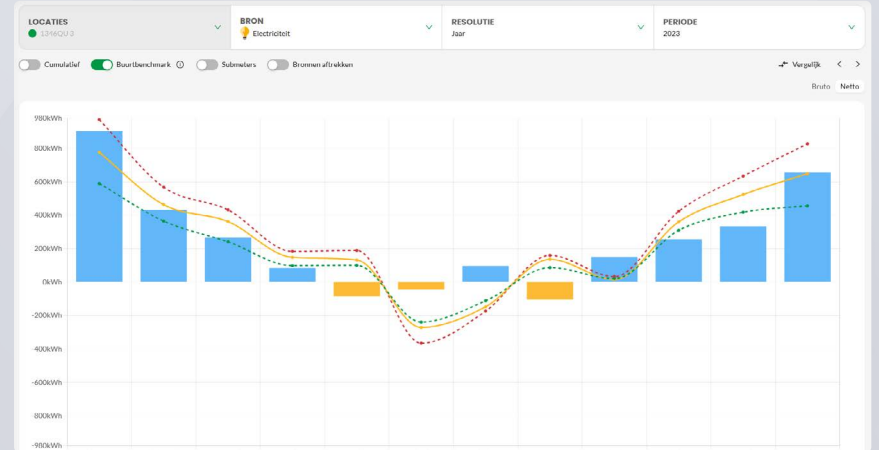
LOCATIES
1346QU 3

BRON
Electriciteit

RESOLUTIE
Jaar

PERIODE
2023

Cumulatief
Buurtbenchmark
Submeters
Bronnen aftrekken

Vergelijk

Bruto
Netto

980kWh
800kWh
600kWh
400kWh
200kWh
0kWh
-200kWh
-400kWh
-600kWh
-800kWh
-980kWh